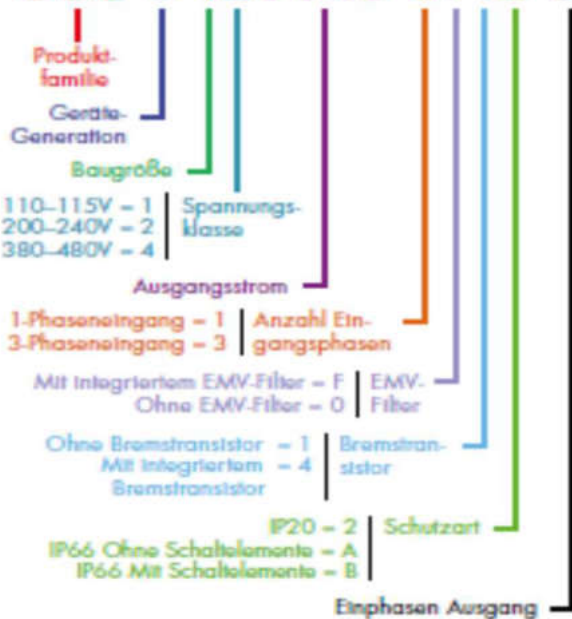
Produktfamilie

Geräte-Generation

Baugröße

110–115V = 1
200–240V = 2
380–480V = 4

Spannungsklasse

Ausgangsstrom

1-Phaseneingang = 1
3-Phaseneingang = 3

Anzahl Eingangsphasen

Mit integriertem EMV-Filter = F
Ohne EMV-Filter = 0

EMV-Filter

Ohne Bremstransistor = 1
Mit integriertem Bremstransistor = 4

Bremstransistor

IP20 = 2
IP66 Ohne Schaltelemente = A
IP66 Mit Schaltelemente = B

Schutzart

Einphasen Ausgang